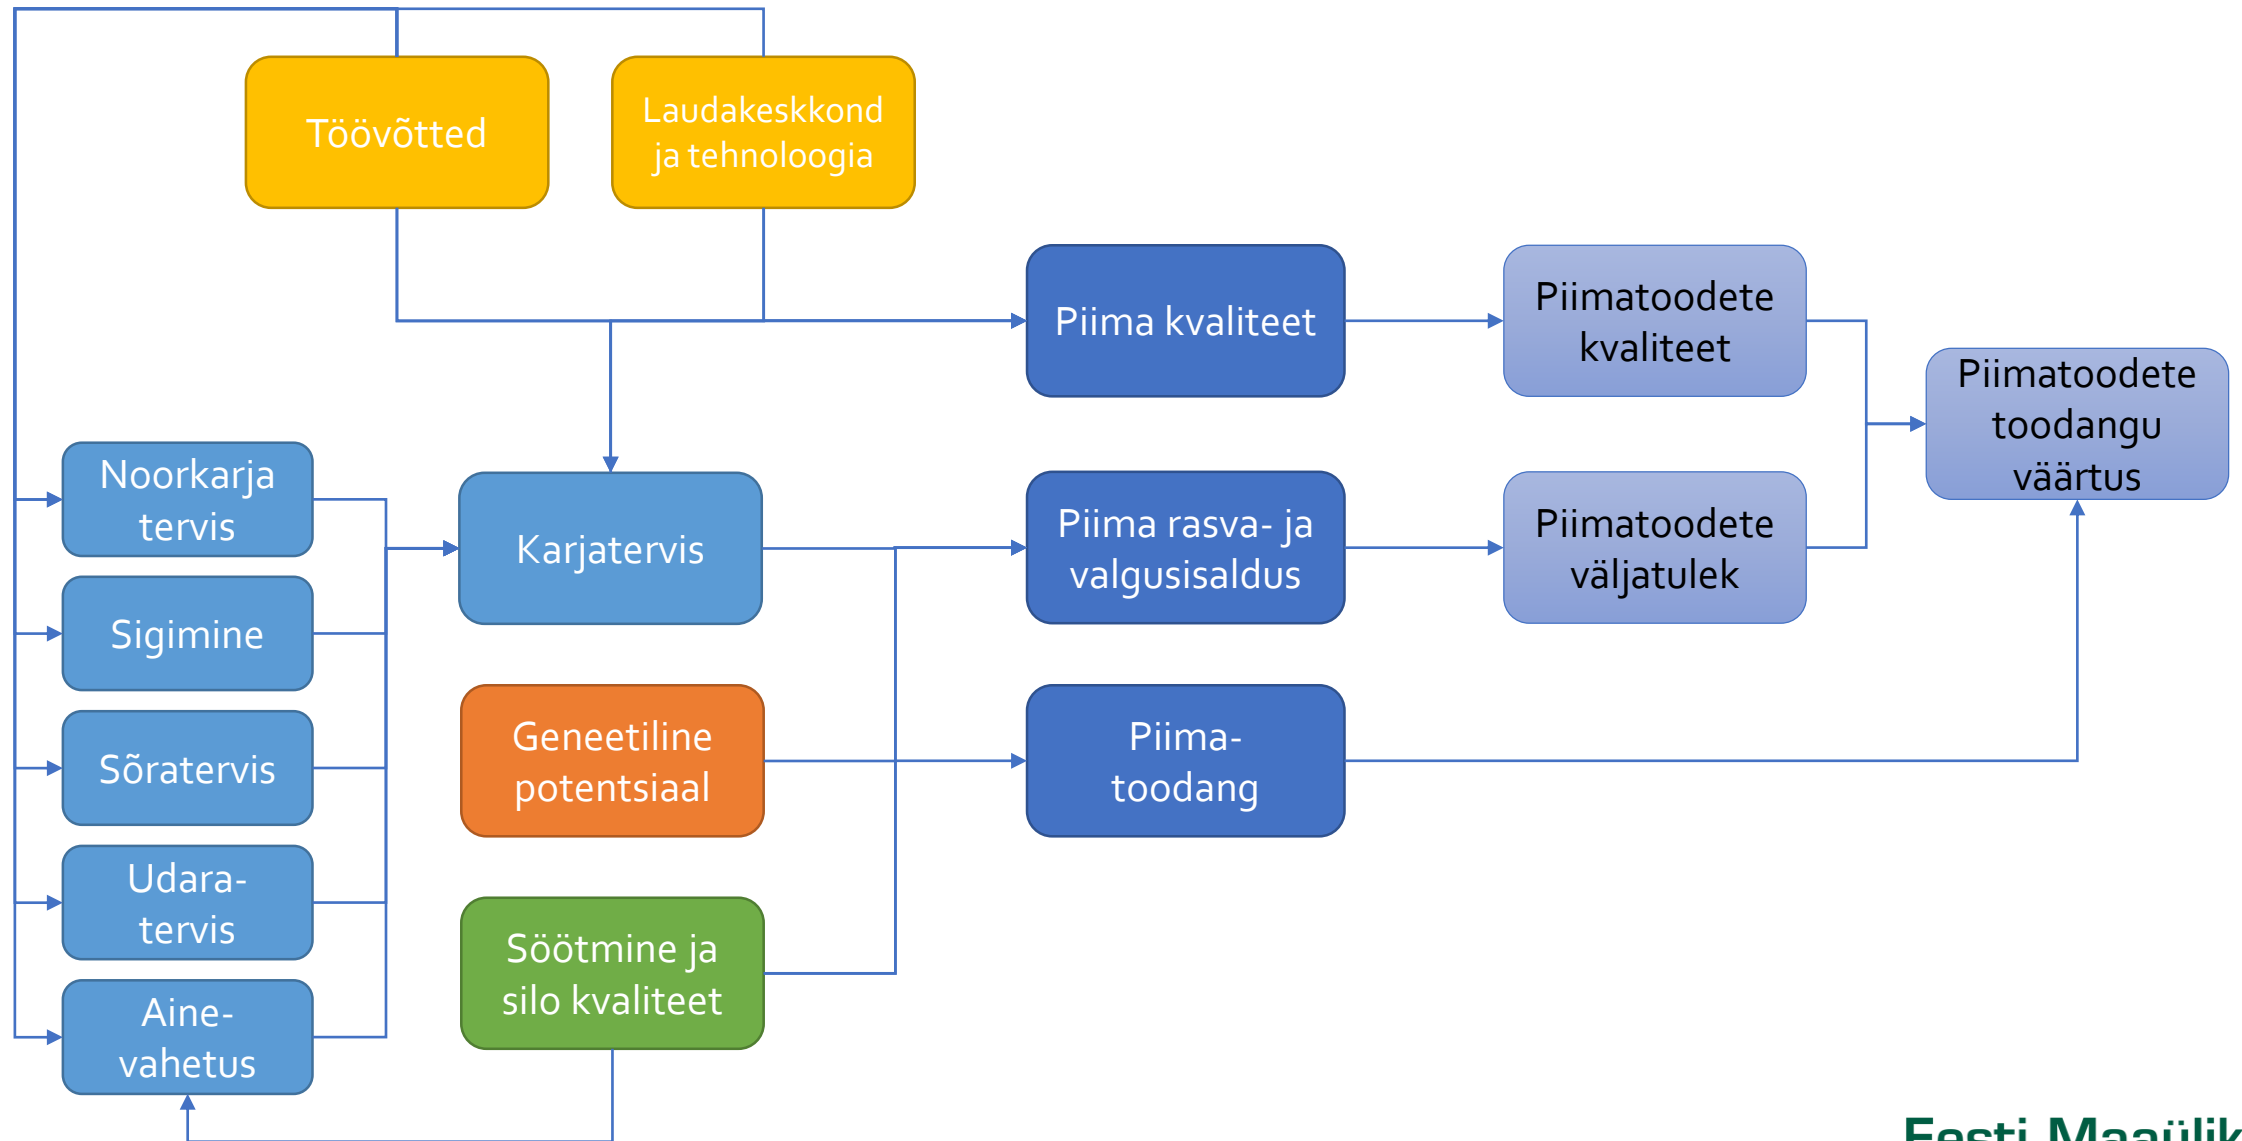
Töövõtted

Laudakeskkond ja tehnoloogia

Piima kvaliteet

Piimatoodete kvaliteet

Piimatoodete toodangu väärtus

Noorkarja tervis

Karjatervis

Piima rasva- ja valgusisaldus

Piimatoodete väljatulek

Sigimine

Sõratervis

Geneetiline potentsiaal

Piima-toodang

Udara-tervis

Aine-vahetus

Söötmine ja silo kvaliteet

Eesti Maaülik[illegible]